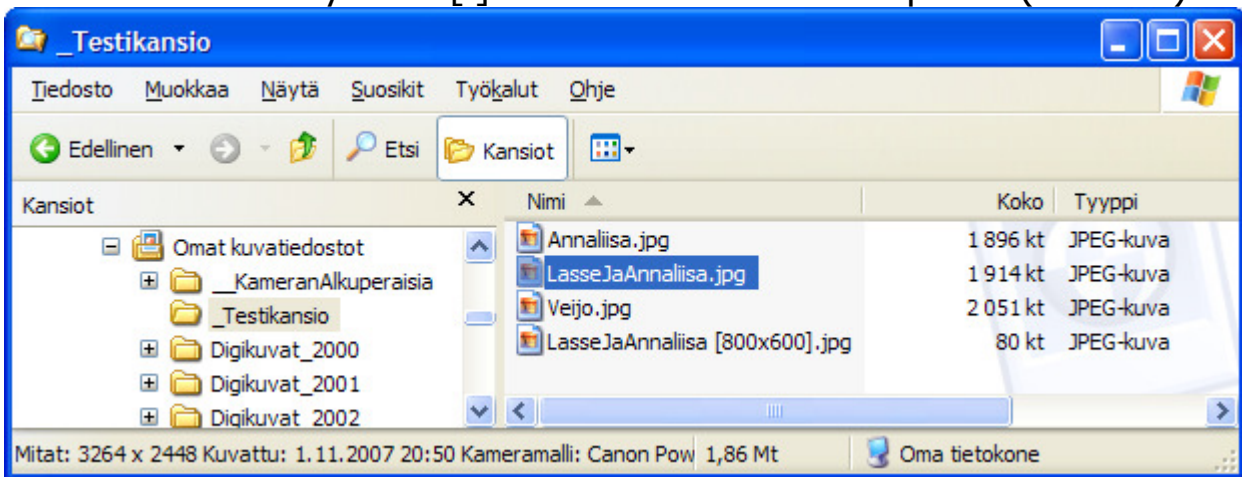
_Testikansio

Tiedosto Muokkaa Näytä Suosikit Työkalut Ohje

Edellinen Etsi Kansiot

Kansiot

Omat kuvatiedostot
__KameranAlkuperaisia
_Testikansio
Digikuvat_2000
Digikuvat_2001
Digikuvat_2002

| Nimi | Koko | Tyyppi |
|---|---|---|
| Annaliisa.jpg | 1 896 kt | JPEG-kuva |
| LasseJaAnnaliisa.jpg | 1 914 kt | JPEG-kuva |
| Veijo.jpg | 2 051 kt | JPEG-kuva |
| LasseJaAnnaliisa [800x600].jpg | 80 kt | JPEG-kuva |

Mitat: 3264 x 2448 Kuvattu: 1.11.2007 20:50 Kameramalli: Canon Pow 1,86 Mt Oma tietokone